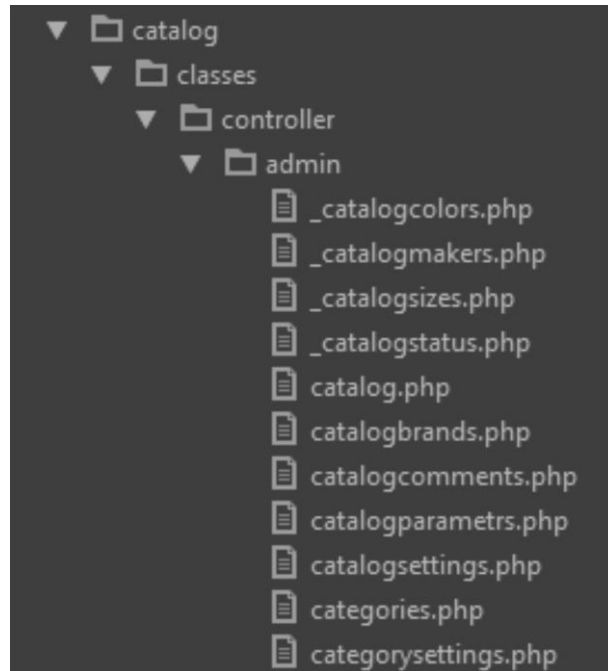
catalog
classes
controller
admin
_catalogcolors.php
_catalogmakers.php
_catalogsizes.php
_catalogstatus.php
catalog.php
catalogbrands.php
catalogcomments.php
catalogparametrs.php
catalogsettings.php
categories.php
categorysettings.php